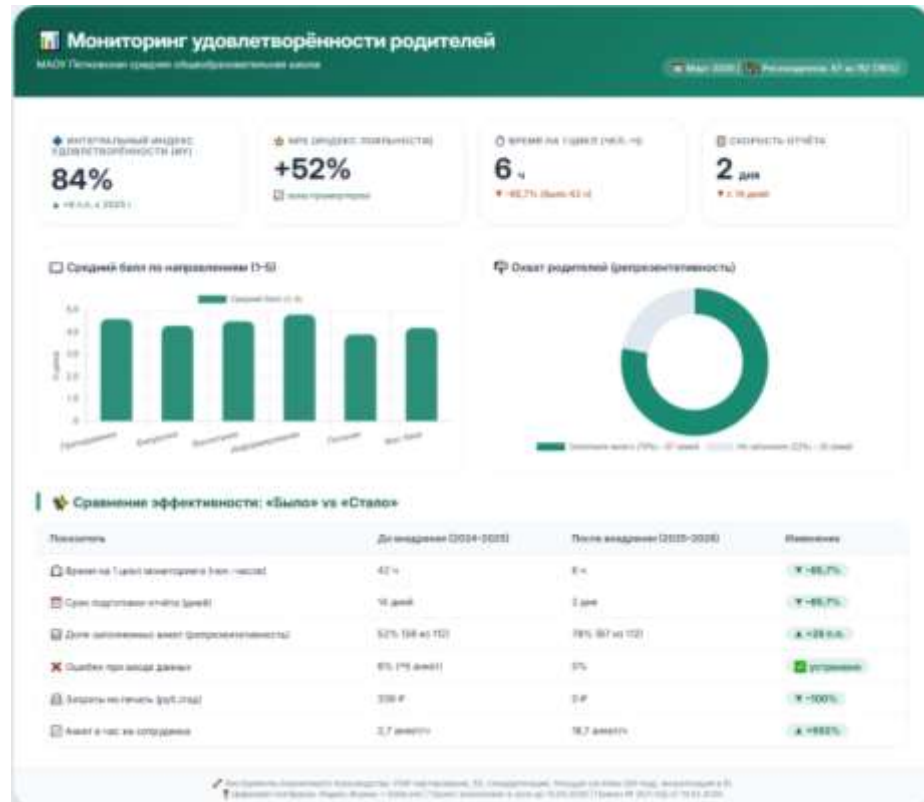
Мониторинг удовлетворённости родителей

МАОУ Петровская средняя общеобразовательная школа

Март 2026 | Респондентов: 87 из 112 (78%)

ИНТЕГРАЛЬНЫЙ ИНДЕКС УДОВЛЕТВОРЁННОСТИ (ИУ)

84%

▲ +8 п.п. к 2025 г.

NPS (ИНДЕКС ЛОЯЛЬНОСТИ)

+52%

зона промоутеров

ВРЕМЯ НА 1 ЦИКЛ (ЧЕЛ.-Ч)

6 ч

▼ −85,7% (было 42 ч)

СКОРОСТЬ ОТЧЁТА

2 дня

▼ с 14 дней

Средний балл по направлениям (1–5)

Средний балл (1–5)

5.0
4.0
3.0
2.0
1.0
0.0

Оценка

Преподавание

Безопасность

Воспитание

Информирование

Питание

Доп. образ.

Охват родителей (репрезентативность)

Заполнили анкету (78%) – 87 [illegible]

Не заполнили (22%) – 25 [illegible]

Сравнение эффективности: «Было» vs «Стало»

| Показатель | До внедрения (2024–2025) | После внедрения (2025–2026) | Изменение |
|---|---|---|---|
| Время на 1 цикл мониторинга (чел.-часов) | 42 ч | 6 ч | ▼ −85,7% |
| Срок подготовки отчёта (дней) | 14 дней | 2 дня | ▼ −85,7% |
| Доля заполненных анкет (репрезентативность) | 52% (58 из 112) | 78% (87 из 112) | ▲ +26 п.п. |
| Ошибки при вводе данных | 8% (~5 анкет) | 0% | устранены |
| Затраты на печать (руб./год) | 330 ₽ | 0 ₽ | ▼ −100% |
| Анкет в час на сотрудника | 2,7 анкет/ч | 18,7 анкет/ч | ▲ +592% |

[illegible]

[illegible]